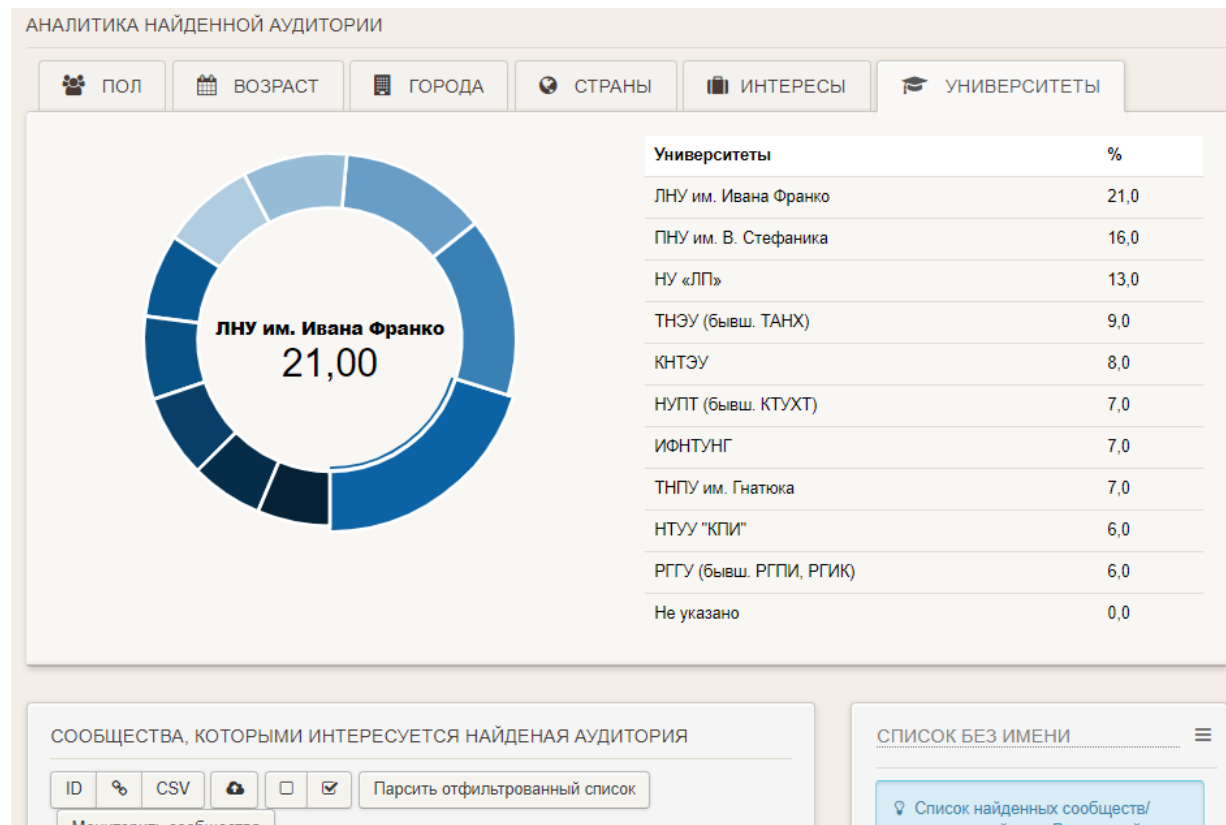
АНАЛИТИКА НАЙДЕННОЙ АУДИТОРИИ

ПОЛ ВОЗРАСТ ГОРОДА СТРАНЫ ИНТЕРЕСЫ УНИВЕРСИТЕТЫ

ЛНУ им. Ивана Франко
21,00

| Университеты | % |
|---|---|
| ЛНУ им. Ивана Франко | 21,0 |
| ПНУ им. В. Стефаника | 16,0 |
| НУ «ЛП» | 13,0 |
| ТНЭУ (бывш. ТАНХ) | 9,0 |
| КНТЭУ | 8,0 |
| НУПТ (бывш. КТУХТ) | 7,0 |
| ИФНТУНГ | 7,0 |
| ТНПУ им. Гнатюка | 7,0 |
| НТУУ "КПИ" | 6,0 |
| РГГУ (бывш. РГПИ, РГИК) | 6,0 |
| Не указано | 0,0 |

СООБЩЕСТВА, КОТОРЫМИ ИНТЕРЕСУЕТСЯ НАЙДЕНАЯ АУДИТОРИЯ

ID CSV Парсить отфильтрованный список

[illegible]

СПИСОК БЕЗ ИМЕНИ

Список найденных сообществ/ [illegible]